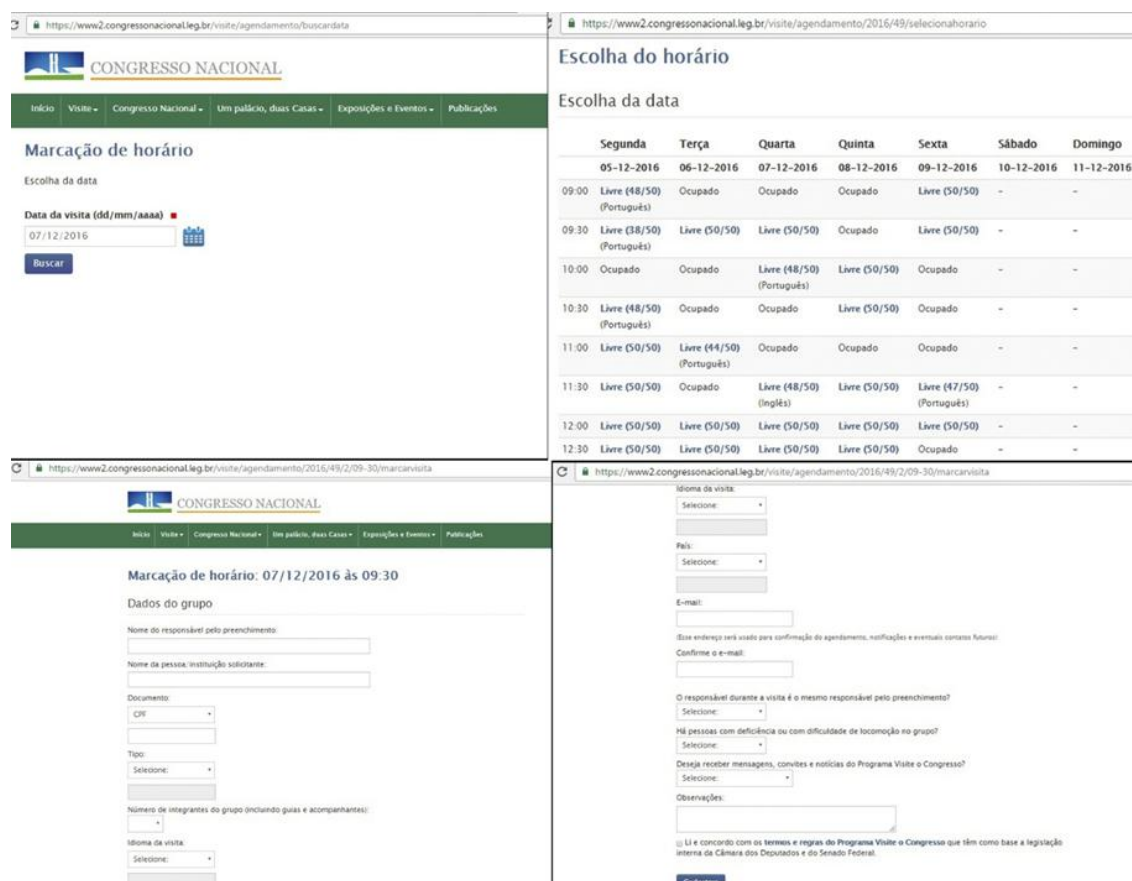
https://www2.congressonacional.leg.br/visite/agendamento/buscardata

CONGRESSO NACIONAL

Início | Visite | Congresso Nacional | Um palácio, duas Casas | Exposições e Eventos | Publicações

Marcação de horário

Escolha da data

Data da visita (dd/mm/aaaa)

07/12/2016

Buscar

https://www2.congressonacional.leg.br/visite/agendamento/2016/49/selecionahorario

Escolha do horário

Escolha da data

| | Segunda | Terça | Quarta | Quinta | Sexta | Sábado | Domingo |
|---|---|---|---|---|---|---|---|
| | 05-12-2016 | 06-12-2016 | 07-12-2016 | 08-12-2016 | 09-12-2016 | 10-12-2016 | 11-12-2016 |
| 09:00 | Livre (48/50) (Português) | Ocupado | Ocupado | Ocupado | Livre (50/50) | - | - |
| 09:30 | Livre (38/50) (Português) | Livre (50/50) | Livre (50/50) | Ocupado | Livre (50/50) | - | - |
| 10:00 | Ocupado | Ocupado | Livre (48/50) (Português) | Livre (50/50) | Ocupado | - | - |
| 10:30 | Livre (48/50) (Português) | Ocupado | Ocupado | Livre (50/50) | Ocupado | - | - |
| 11:00 | Livre (50/50) | Livre (44/50) (Português) | Ocupado | Ocupado | Ocupado | - | - |
| 11:30 | Livre (50/50) | Ocupado | Livre (48/50) (Inglês) | Livre (50/50) | Livre (47/50) (Português) | - | - |
| 12:00 | Livre (50/50) | Livre (50/50) | Livre (50/50) | Livre (50/50) | Livre (50/50) | - | - |
| 12:30 | Livre (50/50) | Livre (50/50) | Livre (50/50) | Livre (50/50) | Ocupado | - | - |

https://www2.congressonacional.leg.br/visite/agendamento/2016/49/2/09-30/marcarvisita

CONGRESSO NACIONAL

Início | Visite | Congresso Nacional | Um palácio, duas Casas | Exposições e Eventos | Publicações

Marcação de horário: 07/12/2016 às 09:30

Dados do grupo

Nome do responsável pelo preenchimento:

Nome da pessoa/ instituição solicitante:

Documento:

CPF

Tipo:

Selecione:

Número de integrantes do grupo (incluindo guias e acompanhantes):

Idioma da visita:

Selecione:

https://www2.congressonacional.leg.br/visite/agendamento/2016/49/2/09-30/marcarvisita

Idioma da visita:

Selecione:

País:

Selecione:

E-mail:

(Esse endereço será usado para confirmação do agendamento, notificações e eventuais contatos futuros)

Confirme o e-mail:

O responsável durante a visita é o mesmo responsável pelo preenchimento?

Selecione:

Há pessoas com deficiência ou com dificuldade de locomoção no grupo?

Selecione:

Deseja receber mensagens, convites e notícias do Programa Visite o Congresso?

Selecione:

Observações:

Li e concordo com os termos e regras do Programa Visite o Congresso que têm como base a legislação interna da Câmara dos Deputados e do Senado Federal.

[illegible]